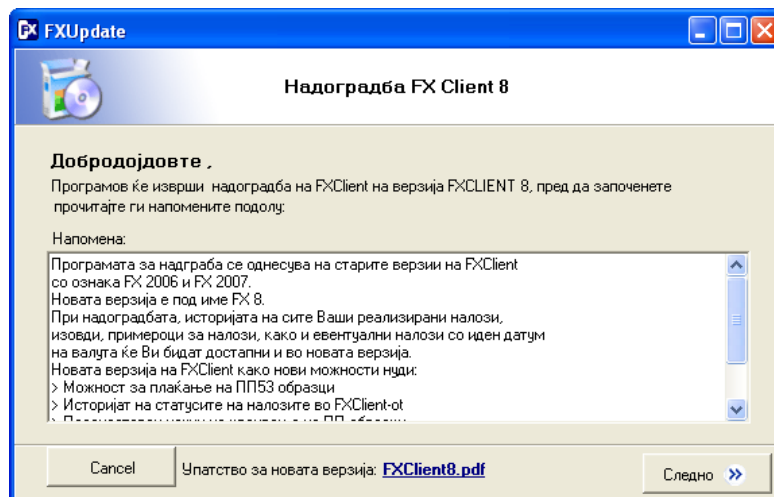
FXUpdate

Надоградба FX Client 8

Добродојдовте ,

Програмов ќе изврши надоградба на FXClient на верзија FXCLIENT 8, пред да започенете прочитајте ги напомените подолу:

Напомена:

Програмата за надграба се однесува на старите верзии на FXClient со ознака FX 2006 и FX 2007.
Новата верзија е под име FX 8.
При надоградбата, историјата на сите Ваши реализирани налози, изводи, примероци за налози, како и евентуални налози со иден датум на валута ќе Ви бидат достапни и во новата верзија.
Новата верзија на FXClient како нови можности нуди:
> Можност за плаќање на ПП53 обрасци
> Историјат на статусите на налозите во FXClient-от
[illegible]

Cancel

Упатство за новата верзија: FXClient8.pdf

Следно